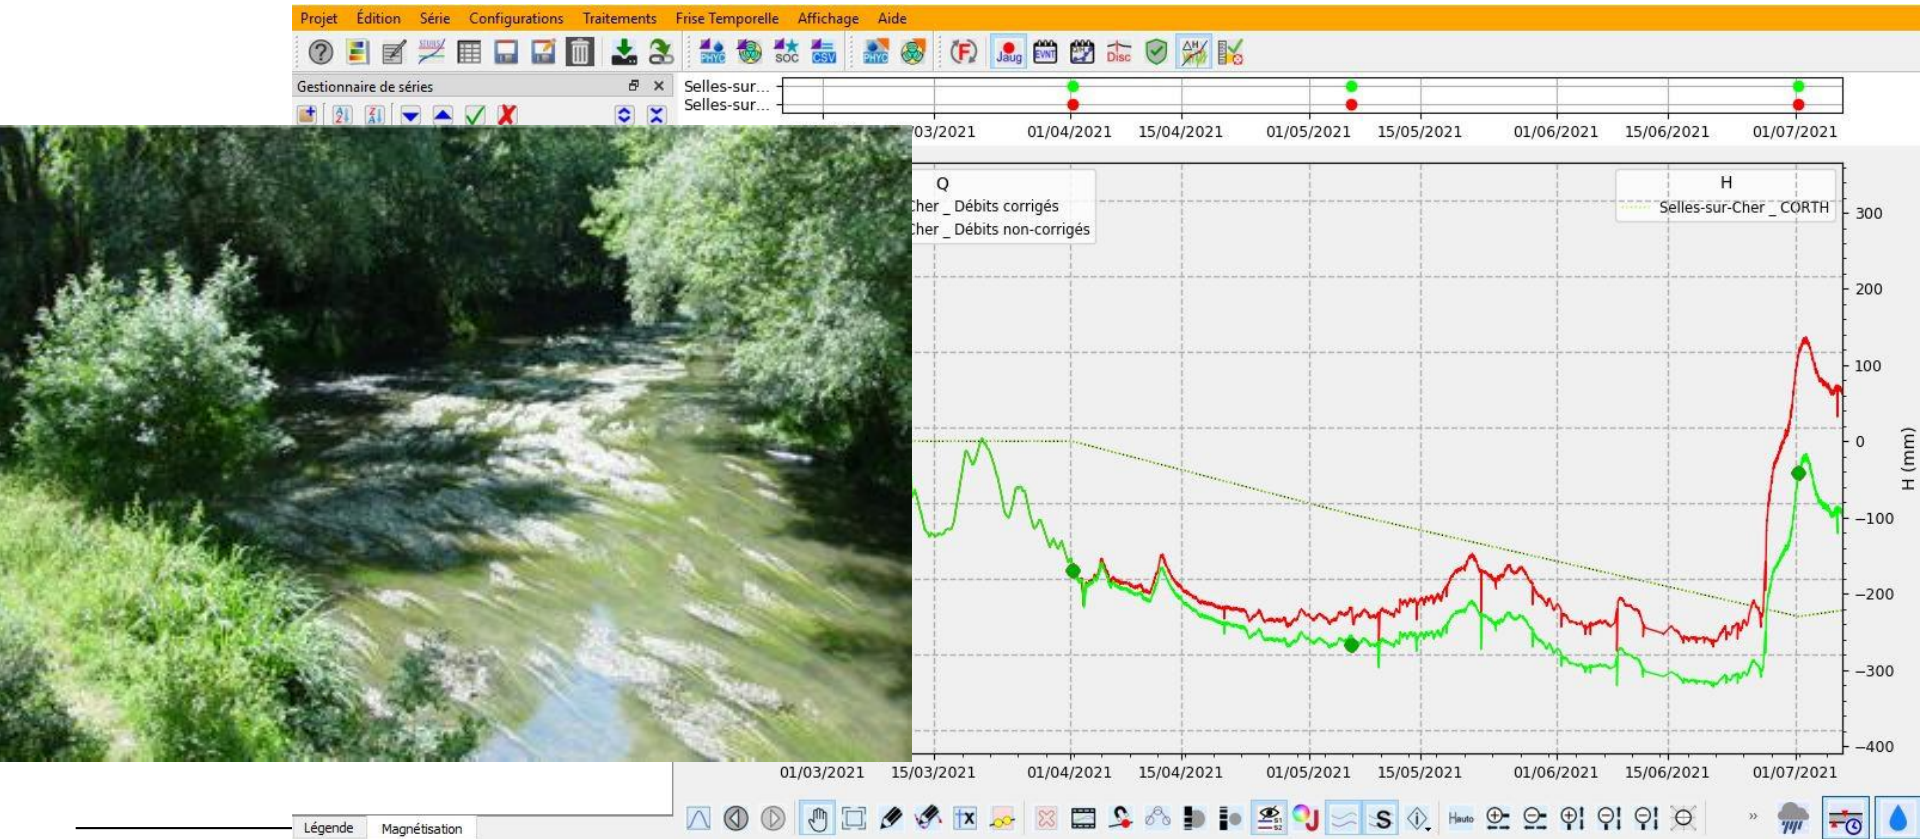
Projet Édition Série Configurations Traitements Frise Temporelle Affichage Aide

Jaug EVN Disc SOC CSV PHYC

Gestionnaire de séries

Selles-sur...
Selles-sur...

03/2021 01/04/2021 15/04/2021 01/05/2021 15/05/2021 01/06/2021 15/06/2021 01/07/2021

Q
Cher _ Débits corrigés
Cher _ Débits non-corrigés

H
Selles-sur-Cher _ CORTH

300
200
100
0
−100
−200
−300
−400

H (mm)

01/03/2021 15/03/2021 01/04/2021 15/04/2021 01/05/2021 15/05/2021 01/06/2021 15/06/2021 01/07/2021

Légende Magnétisation

Hauto